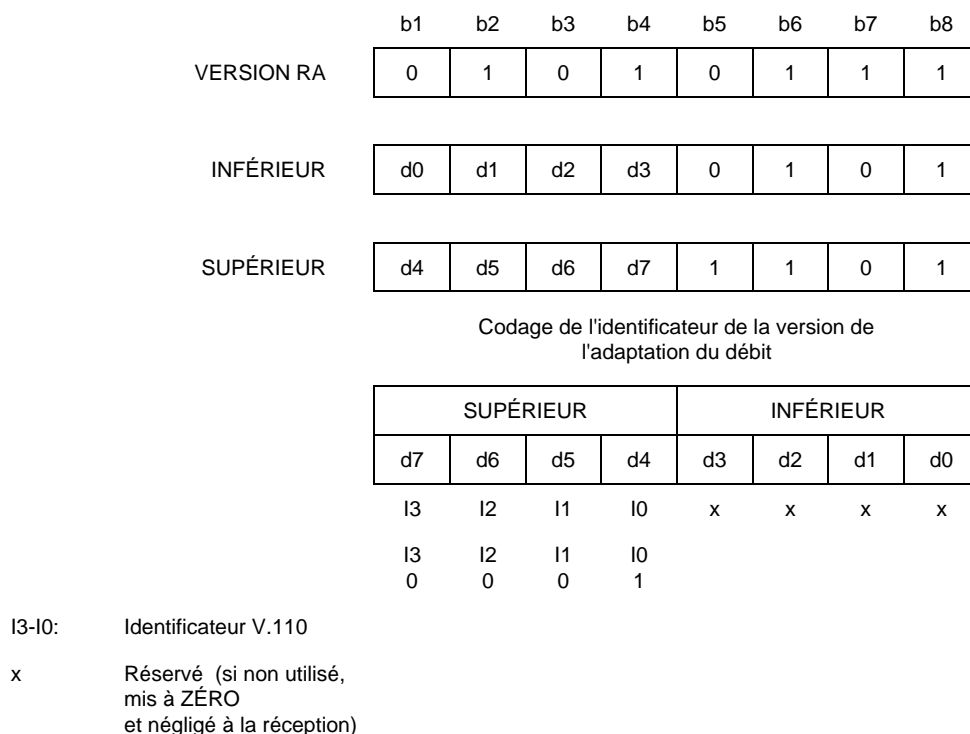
| | b1 | b2 | b3 | b4 | b5 | b6 | b7 | b8 |
|---|---|---|---|---|---|---|---|---|
| VERSION RA | 0 | 1 | 0 | 1 | 0 | 1 | 1 | 1 |
| INFÉRIEUR | d0 | d1 | d2 | d3 | 0 | 1 | 0 | 1 |
| SUPÉRIEUR | d4 | d5 | d6 | d7 | 1 | 1 | 0 | 1 |

Codage de l'identificateur de la version de l'adaptation du débit

| SUPÉRIEUR | | | | INFÉRIEUR | | | |
|---|---|---|---|---|---|---|---|
| d7 | d6 | d5 | d4 | d3 | d2 | d1 | d0 |
| I3 | I2 | I1 | I0 | x | x | x | x |
| I3 0 | I2 0 | I1 0 | I0 1 | | | | |

I3-I0: Identificateur V.110

x Réservé (si non utilisé, mis à ZÉRO et négligé à la réception)